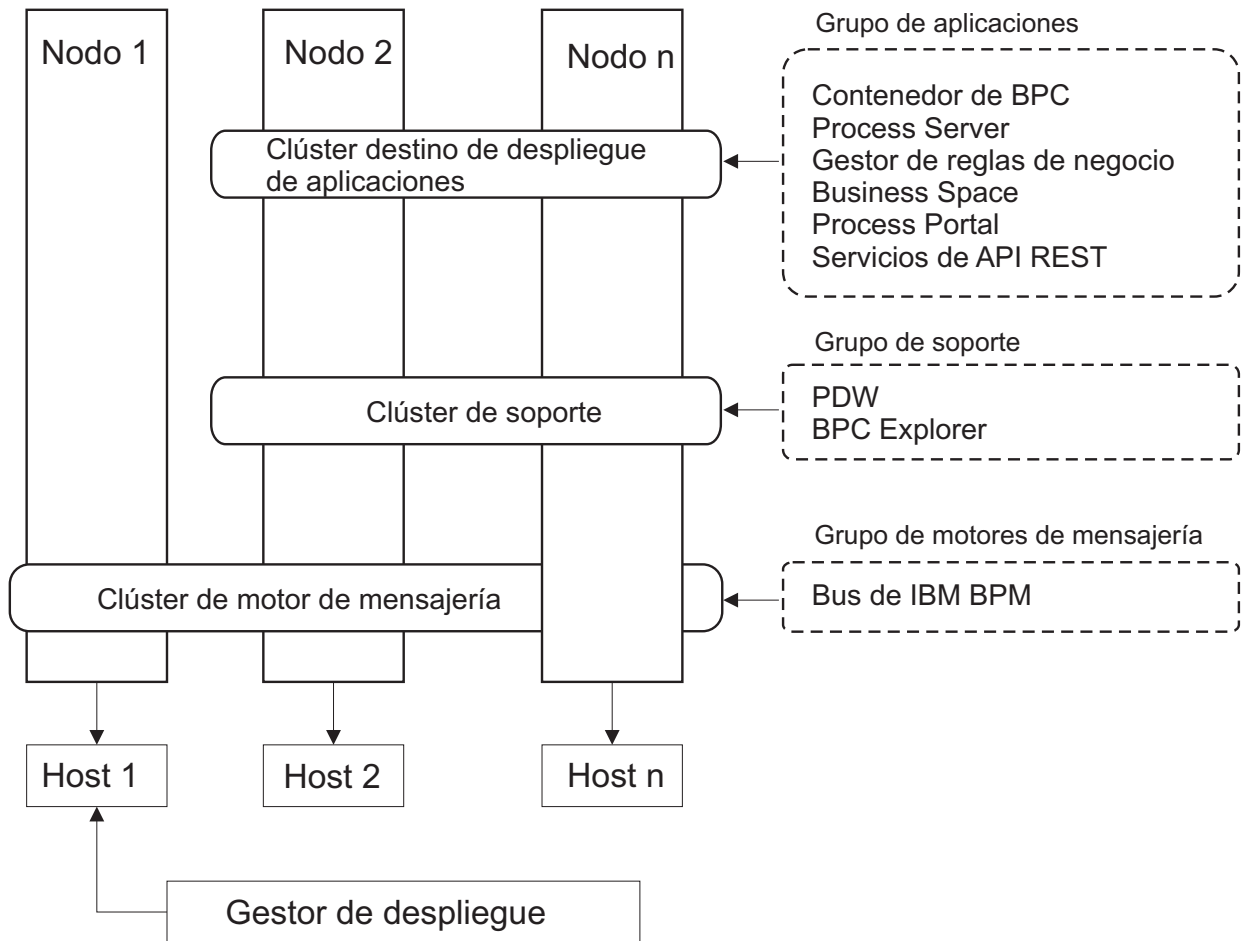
Nodo 1

Nodo 2

Nodo n

Grupo de aplicaciones

Contenedor de BPC
Process Server
Gestor de reglas de negocio
Business Space
Process Portal
Servicios de API REST

Clúster destino de despliegue de aplicaciones

Grupo de soporte

Clúster de soporte

PDW
BPC Explorer

Grupo de motores de mensajería

Clúster de motor de mensajería

Bus de IBM BPM

Host 1

Host 2

Host n

Gestor de despliegue